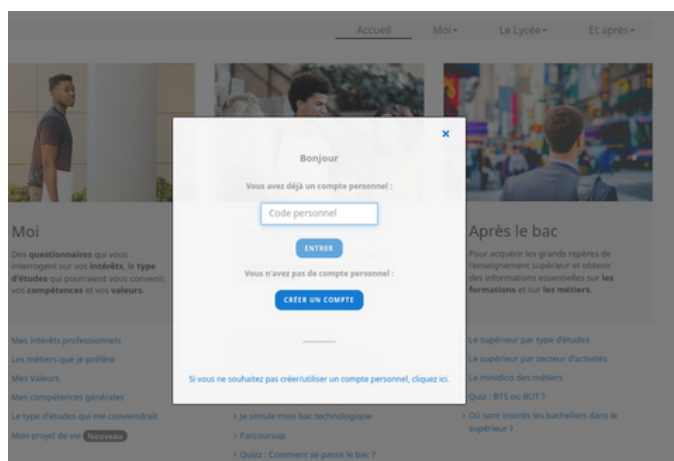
Accueil Moi ▾ Le Lycée ▾ Et après ▾

Moi

Des questionnaires qui vous interrogent sur vos intérêts, le type d'études qui pourraient vous convenir, vos compétences et vos valeurs.

Mes intérêts professionnels
Les métiers que je préfère
Mes Valeurs
Mes compétences générales
Le type d'études qui me conviendrait
Mon projet de vie Nouveau

Bonjour

Vous avez déjà un compte personnel :

Code personnel

ENTRER

Vous n'avez pas de compte personnel :

CRÉER UN COMPTE

Si vous ne souhaitez pas créer/utiliser un compte personnel, cliquez ici.

› Je simule mon bac technologique
› Parcoursup
› Quizz : Comment se passe le bac ?

Après le bac

Pour acquérir les grands repères de l'enseignement supérieur et obtenir des informations essentielles sur les formations et sur les métiers.

Le supérieur par type d'études
Le supérieur par secteur d'activités
Le minidico des métiers
Quiz : BTS ou BUT ?
› Où sont inscrits les bacheliers dans le supérieur ?